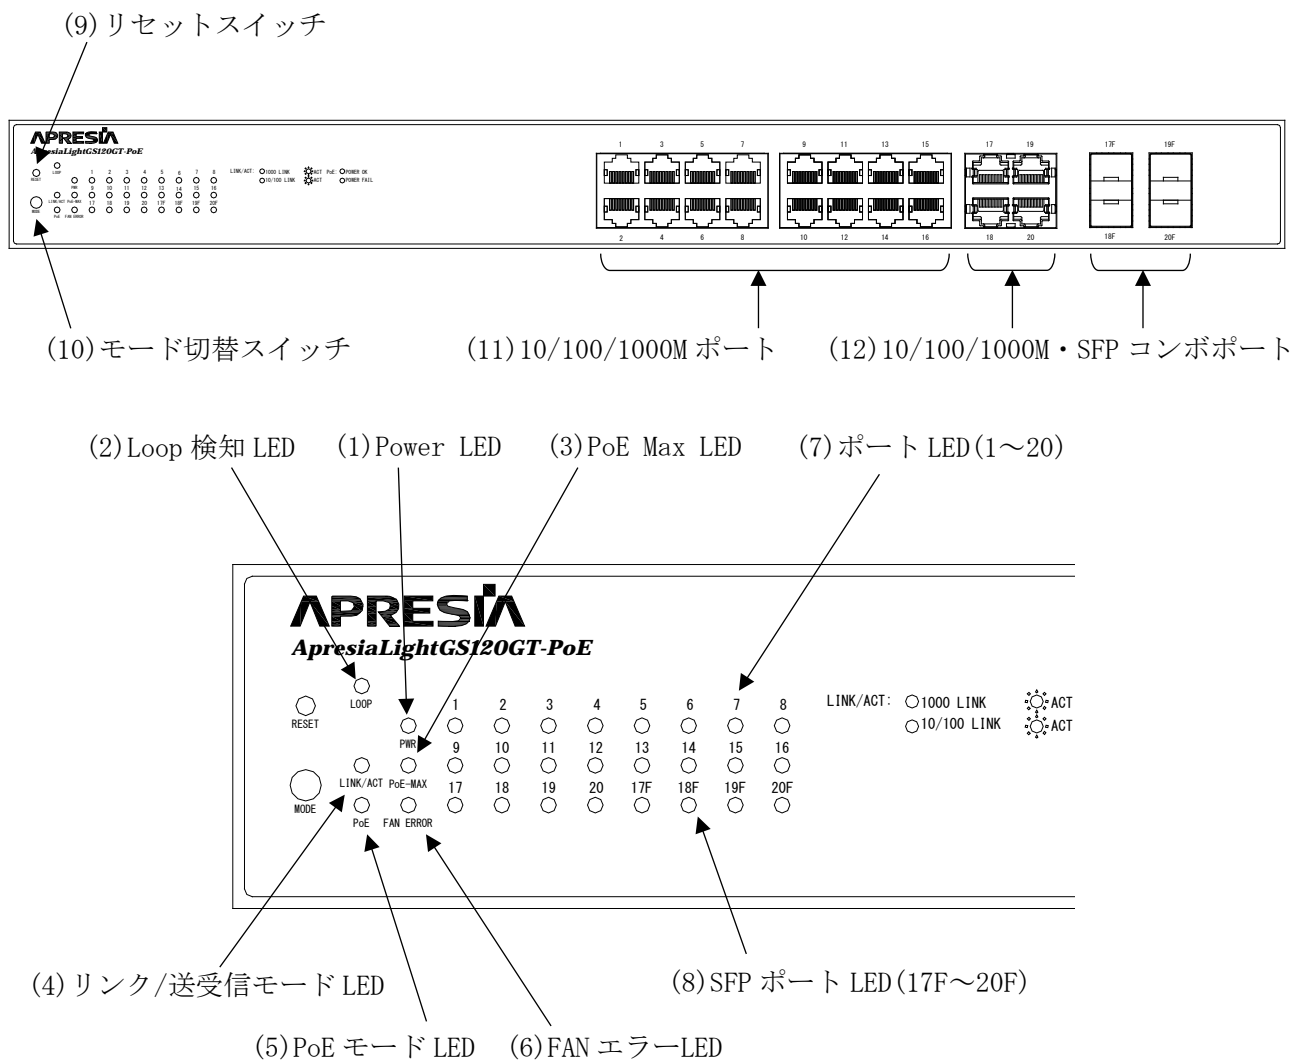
(9)リセットスイッチ

APRESIA
ApresiaLightGS120GT-PoE

RESET LOOP
MODE LINK/ACT PoE-MAX PoE FAN ERROR PWR

1 2 3 4 5 6 7 8
9 10 11 12 13 14 15 16
17 18 19 20 17F 18F 19F 20F

LINK/ACT: 1000 LINK ACT PoE: POWER OK
10/100 LINK ACT POWER FAIL

1 3 5 7 9 11 13 15 17 19 17F 19F
2 4 6 8 10 12 14 16 18 20 18F 20F

(10)モード切替スイッチ (11)10/100/1000Mポート (12)10/100/1000M・SFPコンボポート

(2)Loop検知LED (1)Power LED (3)PoE Max LED (7)ポートLED(1～20)

APRESIA
ApresiaLightGS120GT-PoE

RESET LOOP PWR
MODE LINK/ACT PoE-MAX
PoE FAN ERROR

1 2 3 4 5 6 7 8
9 10 11 12 13 14 15 16
17 18 19 20 17F 18F 19F 20F

LINK/ACT: 1000 LINK ACT
10/100 LINK ACT

(4)リンク/送受信モードLED (8)SFPポートLED(17F～20F)

(5)PoEモードLED (6)FANエラーLED